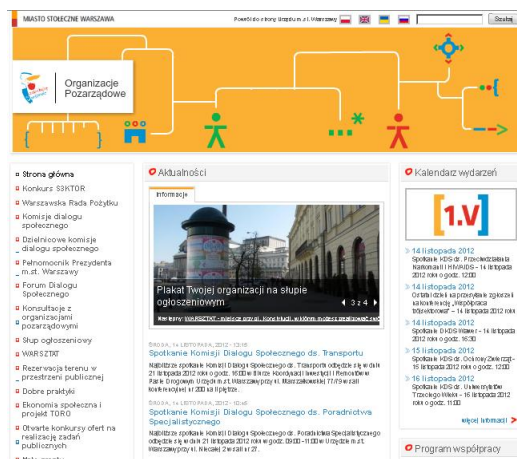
MIASTO STOŁECZNE WARSZAWA

Powrót do strony głównej m.st. Warszawy

Szukaj

Organizacje Pozarządowe

Strona główna

Konkurs S3KTOR

Warszawska Rada Pożytku

Komisje dialogu społecznego

Dzielnicowe komisje dialogu społecznego

Pełnomocnik Prezydenta m.st. Warszawy

Forum Dialogu Społecznego

Konsultacje z organizacjami pozarządowymi

Słup ogłoszeniowy

WARSZTAT

Rezerwacja terenu w przestrzeni publicznej

Dobre praktyki

Ekonomia społeczna i projekt TORO

Otwarte konkursy ofert na realizację zadań publicznych

Aktualności

Informacje

Plakat Twojej organizacji na słupie ogłoszeniowym

3 z 4

Kategorie: WARSZTAT

ŚRODA, 14 LISTOPADA 2012 - 13:18

Spotkanie Komisji Dialogu Społecznego ds. Transportu

Najbliższe spotkanie Komisji Dialogu Społecznego ds. Transportu odbędzie się w dniu 21 listopada 2012 roku o godz. 16:00 w Biurze Koordynacji Inwestycji i Remontów w Pasie Drogowym Urzędu m.st. Warszawy przy ul. Marszałkowskiej 77/79 w sali konferencyjnej nr 200 na II piętrze.

ŚRODA, 14 LISTOPADA 2012 - 12:46

Spotkanie Komisji Dialogu Społecznego ds. Poradnictwa Specjalistycznego

Najbliższe spotkanie Komisji Dialogu Społecznego ds. Poradnictwa Specjalistycznego odbędzie się w dniu 21 listopada 2012 roku w godz. 09:00 - 11:00 w Urzędzie m.st. Warszawy przy ul. Niecałej 2 w sali nr 27.

Kalendarz wydarzeń

[1.V]

14 listopada 2012
Spotkanie KDS ds. Przeciwdziałania Narkomanii i HIV/AIDS - 14 listopada 2012 roku o godz. 12:00

14 listopada 2012
Ostateczny termin na przesyłanie zgłoszeń na konkurs „Wspólpraca trójsektorowa" - 14 listopada 2012 roku

14 listopada 2012
Spotkanie KDS Wawer - 14 listopada 2012 roku o godz. 16:30

15 listopada 2012
Spotkanie KDS ds. Ochrony Zieleni - 15 listopada 2012 roku o godz. 17:00

16 listopada 2012
Spotkanie KDS ds. Uniwersytetów Trzeciego Wieku - 16 listopada 2012 roku o godz. 11:00

więcej informacji

Program współpracy